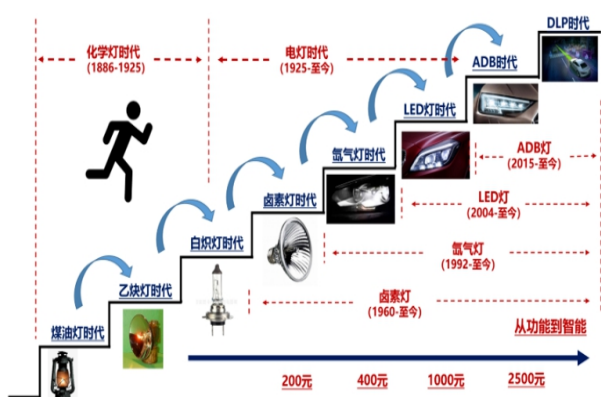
化学灯时代
(1886-1925)

电灯时代
(1925-至今)

DLP时代

ADB时代

LED灯时代

氙气灯时代

卤素灯时代

白炽灯时代

乙炔灯时代

煤油灯时代

ADB灯
(2015-至今)

LED灯
(2004-至今)

氙气灯
(1992-至今)

卤素灯
(1960-至今)

从功能到智能

200元

400元

1000元

2500元